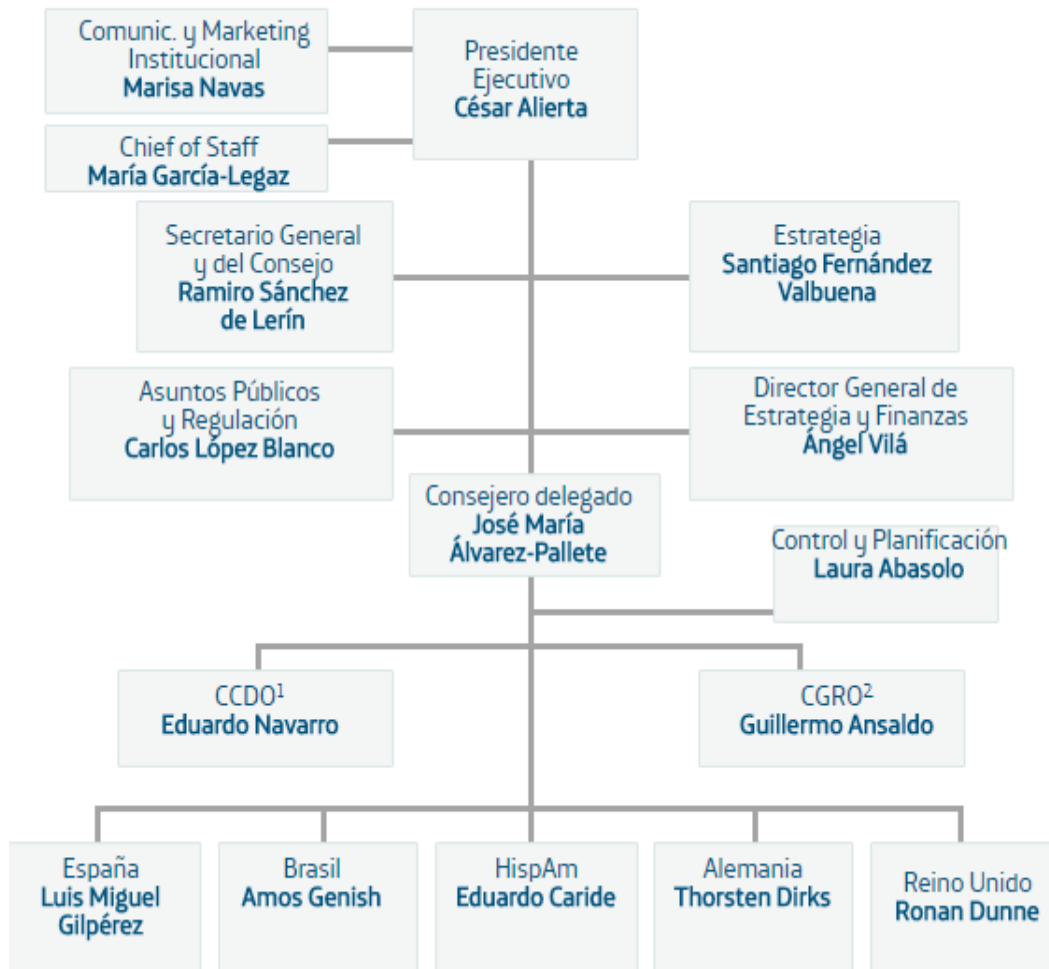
Comunic. y Marketing Institucional
**Marisa Navas**

Presidente Ejecutivo
**César Alierta**

Chief of Staff
**María García-Legaz**

Secretario General y del Consejo
**Ramiro Sánchez de Lerín**

Estrategia
**Santiago Fernández Valbuena**

Asuntos Públicos y Regulación
**Carlos López Blanco**

Director General de Estrategia y Finanzas
**Ángel Vilá**

Consejero delegado
**José María Álvarez-Pallete**

Control y Planificación
**Laura Abasolo**

CCDO$^1$
**Eduardo Navarro**

CGRO$^2$
**Guillermo Ansaldo**

España
**Luis Miguel Gilpérez**

Brasil
**Amos Genish**

HispAm
**Eduardo Caride**

Alemania
**Thorsten Dirks**

Reino Unido
**Ronan Dunne**